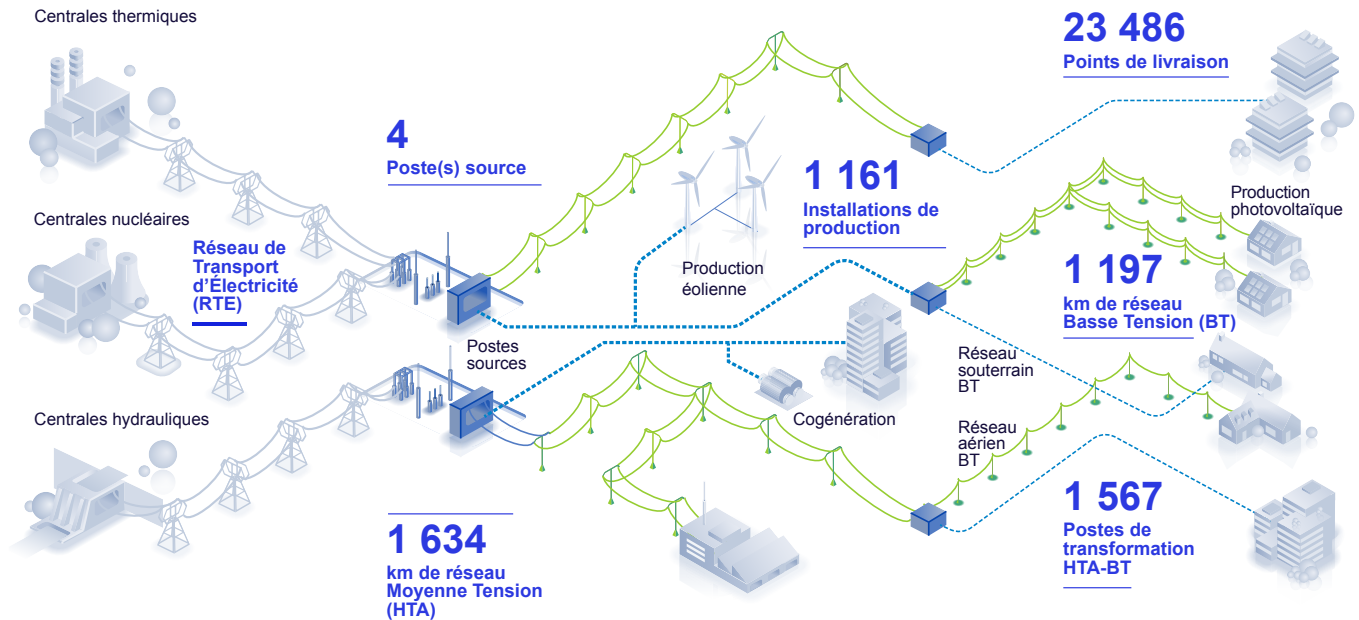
Centrales thermiques

Centrales nucléaires

Centrales hydrauliques

Réseau de Transport d'Électricité (RTE)

4
Poste(s) source

Postes sources

Production éolienne

1 161
Installations de production

23 486
Points de livraison

Production photovoltaïque

1 197
km de réseau Basse Tension (BT)

Réseau souterrain BT

Réseau aérien BT

Cogénération

1 567
Postes de transformation HTA-BT

1 634
km de réseau Moyenne Tension (HTA)